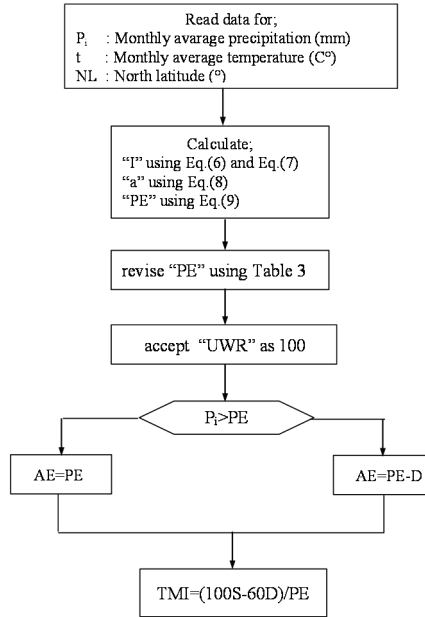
Read data for;
$P_i$ : Monthly avarage precipitation (mm)
t : Monthly average temperature (C°)
NL : North latitude (°)

Calculate;
"I" using Eq.(6) and Eq.(7)
"a" using Eq.(8)
"PE" using Eq.(9)

revise "PE" using Table 3

accept "UWR" as 100

$P_i$>PE

AE=PE

AE=PE-D

TMI=(100S-60D)/PE